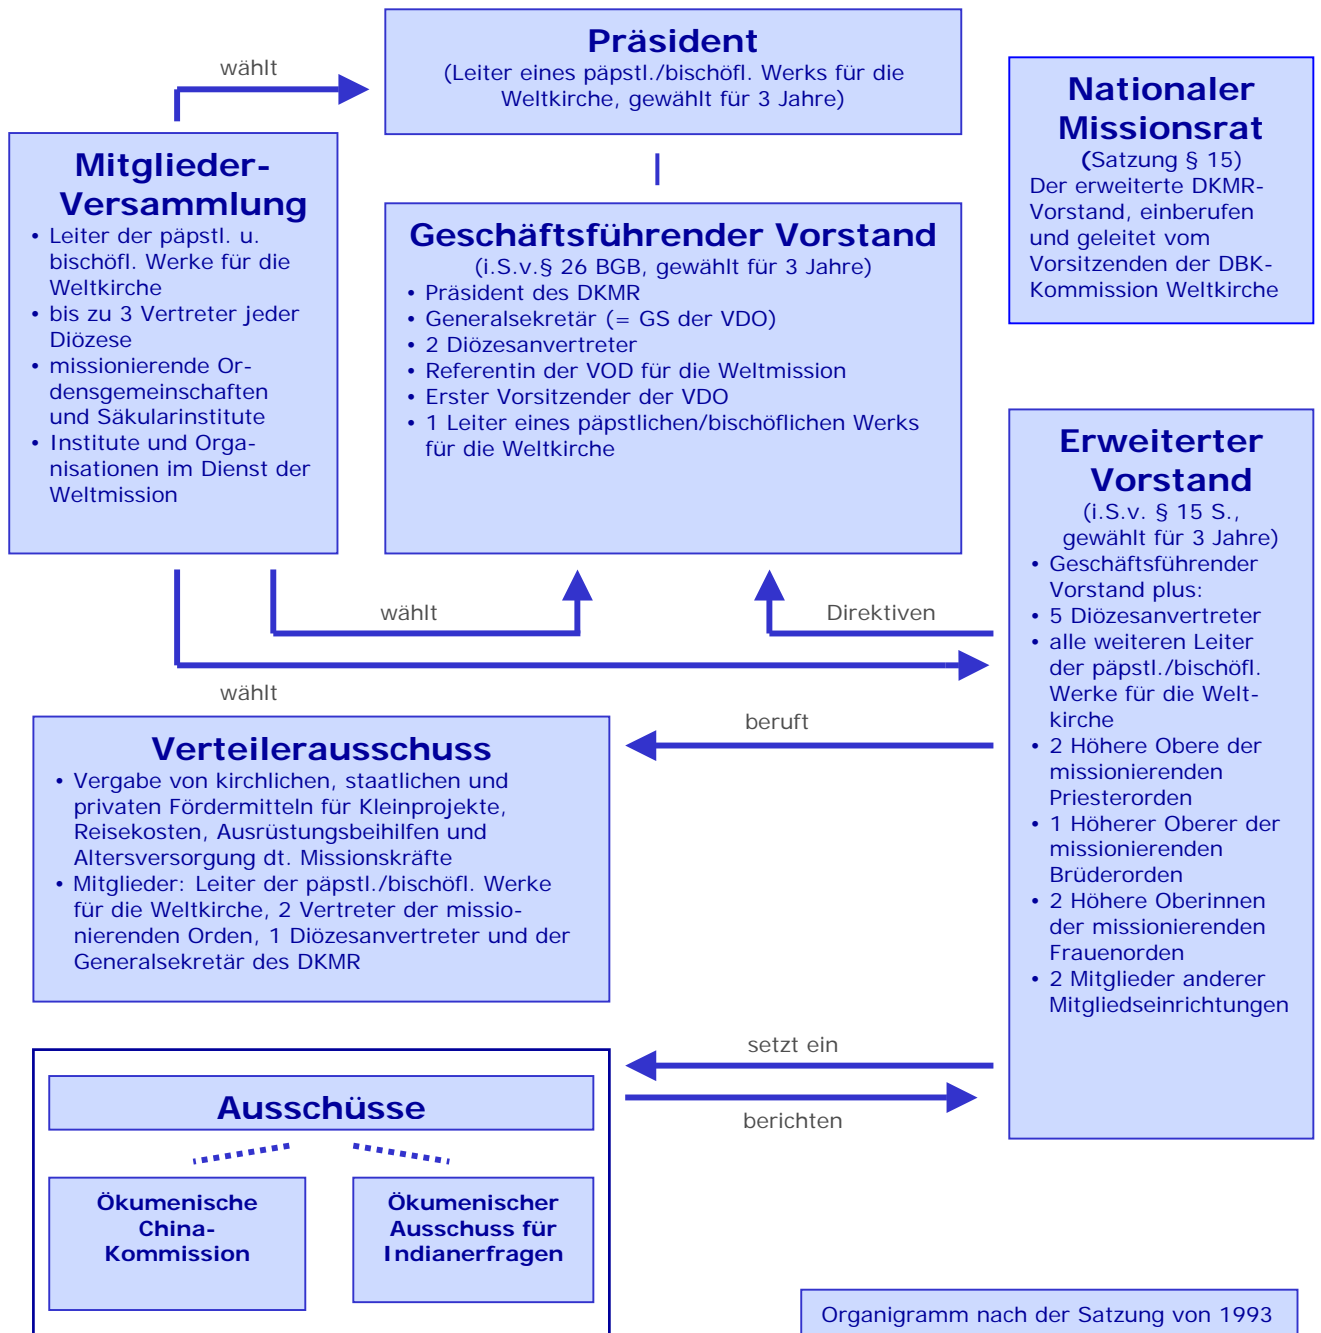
wählt

**Präsident**
(Leiter eines päpstl./bischöfl. Werks für die Weltkirche, gewählt für 3 Jahre)

**Nationaler Missionsrat**
(Satzung § 15)
Der erweiterte DKMR-Vorstand, einberufen und geleitet vom Vorsitzenden der DBK-Kommission Weltkirche

**Mitglieder-Versammlung**
• Leiter der päpstl. u. bischöfl. Werke für die Weltkirche
• bis zu 3 Vertreter jeder Diözese
• missionierende Ordensgemeinschaften und Säkularinstitute
• Institute und Organisationen im Dienst der Weltmission

**Geschäftsführender Vorstand**
(i.S.v.§ 26 BGB, gewählt für 3 Jahre)
• Präsident des DKMR
• Generalsekretär (= GS der VDO)
• 2 Diözesanvertreter
• Referentin der VOD für die Weltmission
• Erster Vorsitzender der VDO
• 1 Leiter eines päpstlichen/bischöflichen Werks für die Weltkirche

**Erweiterter Vorstand**
(i.S.v. § 15 S., gewählt für 3 Jahre)
• Geschäftsführender Vorstand plus:
• 5 Diözesanvertreter
• alle weiteren Leiter der päpstl./bischöfl. Werke für die Weltkirche
• 2 Höhere Obere der missionierenden Priesterorden
• 1 Höherer Oberer der missionierenden Brüderorden
• 2 Höhere Oberinnen der missionierenden Frauenorden
• 2 Mitglieder anderer Mitgliedseinrichtungen

wählt

Direktiven

wählt

beruft

**Verteilerausschuss**
• Vergabe von kirchlichen, staatlichen und privaten Fördermitteln für Kleinprojekte, Reisekosten, Ausrüstungsbeihilfen und Altersversorgung dt. Missionskräfte
• Mitglieder: Leiter der päpstl./bischöfl. Werke für die Weltkirche, 2 Vertreter der missionierenden Orden, 1 Diözesanvertreter und der Generalsekretär des DKMR

setzt ein

berichten

**Ausschüsse**

**Ökumenische China-Kommission**

**Ökumenischer Ausschuss für Indianerfragen**

Organigramm nach der Satzung von 1993